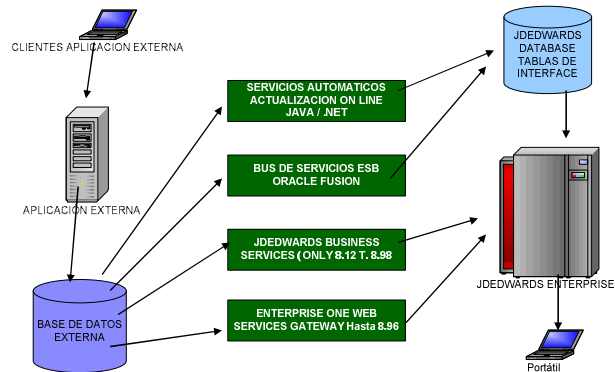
CLIENTES APLICACION EXTERNA

APLICACION EXTERNA

BASE DE DATOS EXTERNA

SERVICIOS AUTOMATICOS ACTUALIZACION ON LINE JAVA / .NET

BUS DE SERVICIOS ESB ORACLE FUSION

JDEDWARDS BUSINESS SERVICES ( ONLY 8.12 T. 8.98

ENTERPRISE ONE WEB SERVICES GATEWAY Hasta 8.96

JDEDWARDS DATABASE TABLAS DE INTERFACE

JDEDWARDS ENTERPRISE

Portátil